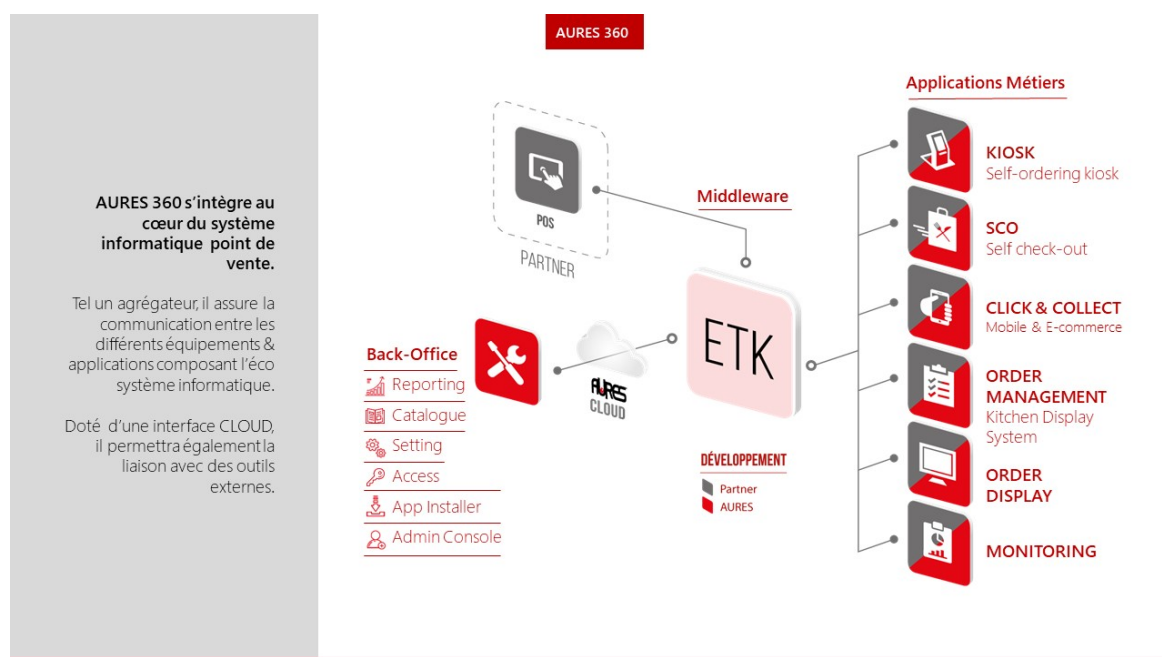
AURES 360 s'intègre au cœur du système informatique point de vente.

Tel un agrégateur, il assure la communication entre les différents équipements & applications composant l'éco système informatique.

Doté d'une interface CLOUD, il permettra également la liaison avec des outils externes.

AURES 360

POS

PARTNER

Middleware

ETK

Back-Office

Reporting

Catalogue

Setting

Access

App Installer

Admin Console

AURES CLOUD

DÉVELOPPEMENT

Partner

AURES

Applications Métiers

KIOSK
Self-ordering kiosk

SCO
Self check-out

CLICK & COLLECT
Mobile & E-commerce

ORDER MANAGEMENT
Kitchen Display System

ORDER DISPLAY

MONITORING